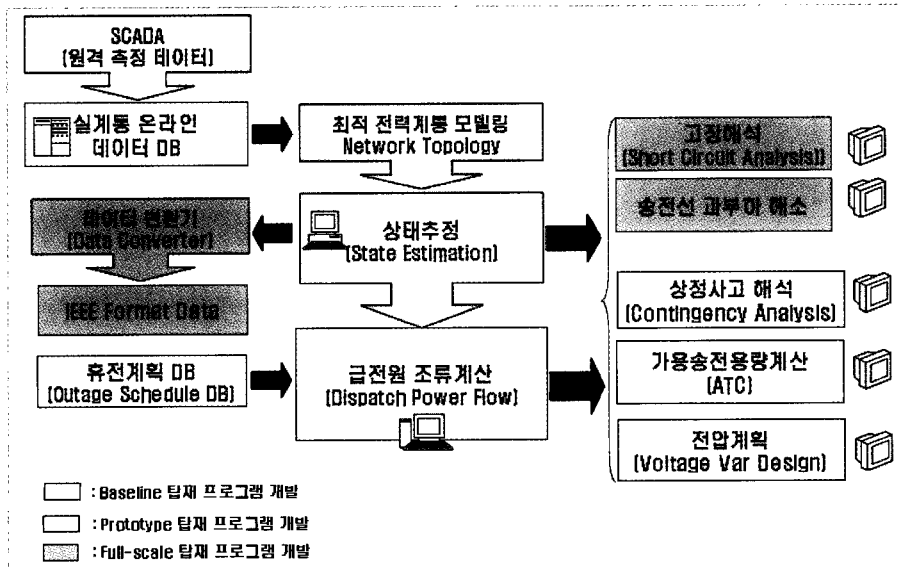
SCADA
(원격 측정 데이터)

실계통 온라인 데이터 DB

최적 전력계통 모델링
Network Topology

데이터 변환기
(Data Converter)

상태추정
(State Estimation)

IEEE Format Data

휴전계획 DB
(Outage Schedule DB)

급전원 조류계산
(Dispatch Power Flow)

고장해석
(Short Circuit Analysis)

송전선 과부하 해소

상정사고 해석
(Contingency Analysis)

가용송전용량계산
(ATC)

전압계획
(Voltage Var Design)

: Baseline 탑재 프로그램 개발
: Prototype 탑재 프로그램 개발
: Full-scale 탑재 프로그램 개발